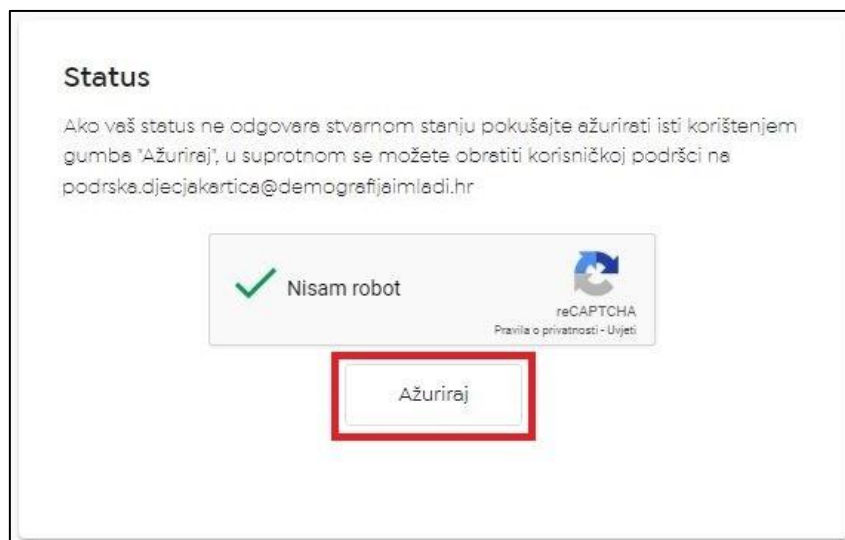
Status

Ako vaš status ne odgovara stvarnom stanju pokušajte ažurirati isti korištenjem gumba "Ažuriraj", u suprotnom se možete obratiti korisničkoj podršci na podrska.djecjakartica@demografijaimladi.hr

Nisam robot

reCAPTCHA
Pravila o privatnosti - Uvjeti

Ažuriraj